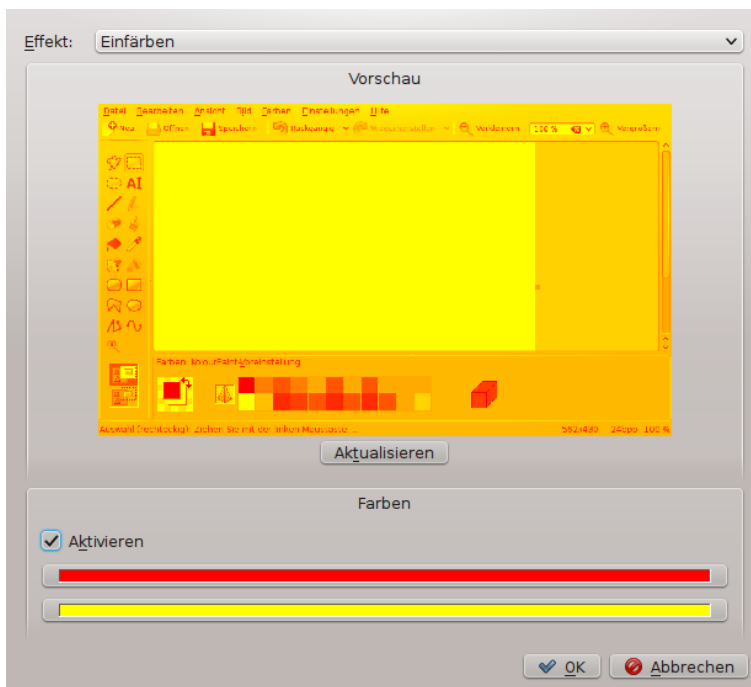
Effekt: Einfärben

Vorschau

Datei Bearbeiten Ansicht Bild Farben Einstellungen Hilfe

Neu Öffnen Speichern Rückgängig Wiederherstellen Verkleinern 100 % Vergrößern

Farben: KolourPaint-Voreinstellung

Auswahl Rechteckig: Ziehen Sie mit der linken Maustaste ... 582x430 24bpp 100 %

Aktualisieren

Farben

Aktivieren

OK Abbrechen